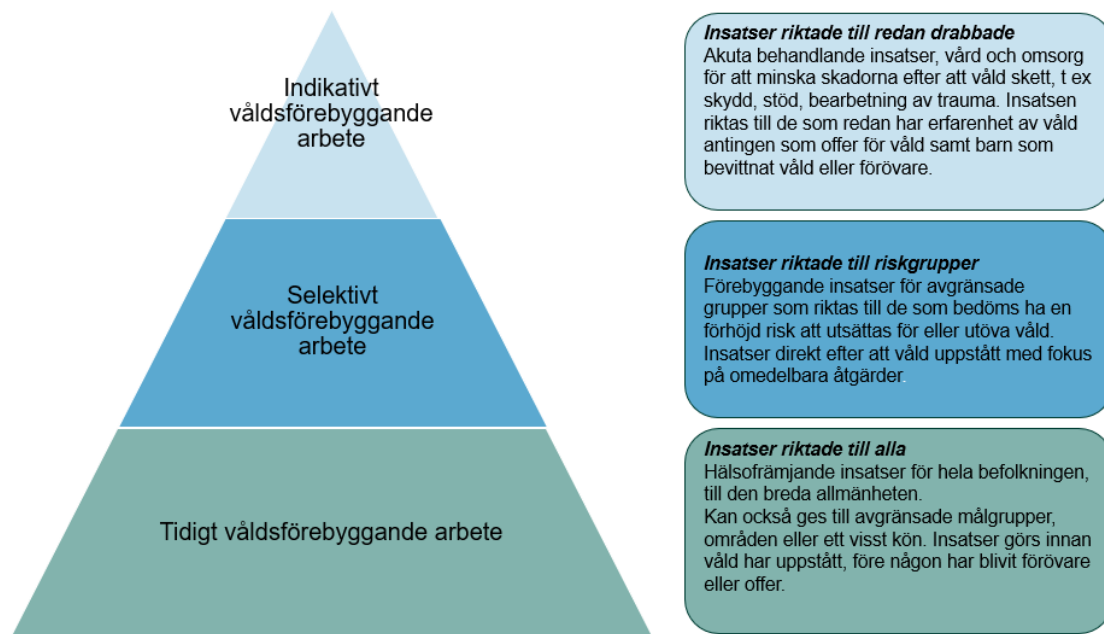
Indikativt våldsförebyggande arbete

Selektivt våldsförebyggande arbete

Tidigt våldsförebyggande arbete

***Insatser riktade till redan drabbade***
Akuta behandlande insatser, vård och omsorg för att minska skadorna efter att våld skett, t ex skydd, stöd, bearbetning av trauma. Insatsen riktas till de som redan har erfarenhet av våld antingen som offer för våld samt barn som bevittnat våld eller förövare.

***Insatser riktade till riskgrupper***
Förebyggande insatser för avgränsade grupper som riktas till de som bedöms ha en förhöjd risk att utsättas för eller utöva våld. Insatser direkt efter att våld uppstått med fokus på omedelbara åtgärder.

***Insatser riktade till alla***
Hälsofrämjande insatser för hela befolkningen, till den breda allmänheten.
Kan också ges till avgränsade målgrupper, områden eller ett visst kön. Insatser görs innan våld har uppstått, före någon har blivit förövare eller offer.